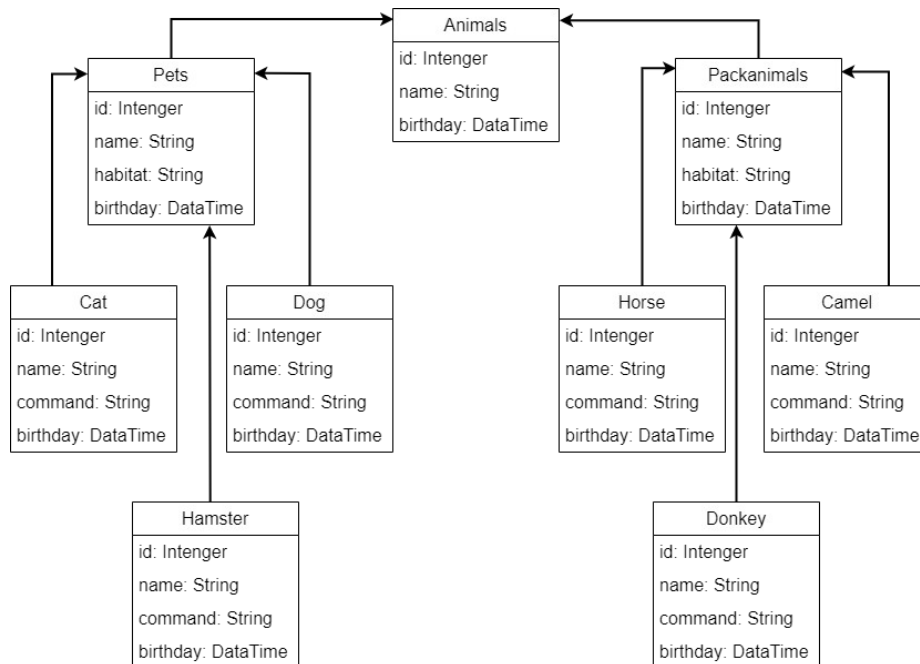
Animals
id: Intenger
name: String
birthday: DataTime

Pets
id: Intenger
name: String
habitat: String
birthday: DataTime

Packanimals
id: Intenger
name: String
habitat: String
birthday: DataTime

Cat
id: Intenger
name: String
command: String
birthday: DataTime

Dog
id: Intenger
name: String
command: String
birthday: DataTime

Horse
id: Intenger
name: String
command: String
birthday: DataTime

Camel
id: Intenger
name: String
command: String
birthday: DataTime

Hamster
id: Intenger
name: String
command: String
birthday: DataTime

Donkey
id: Intenger
name: String
command: String
birthday: DataTime